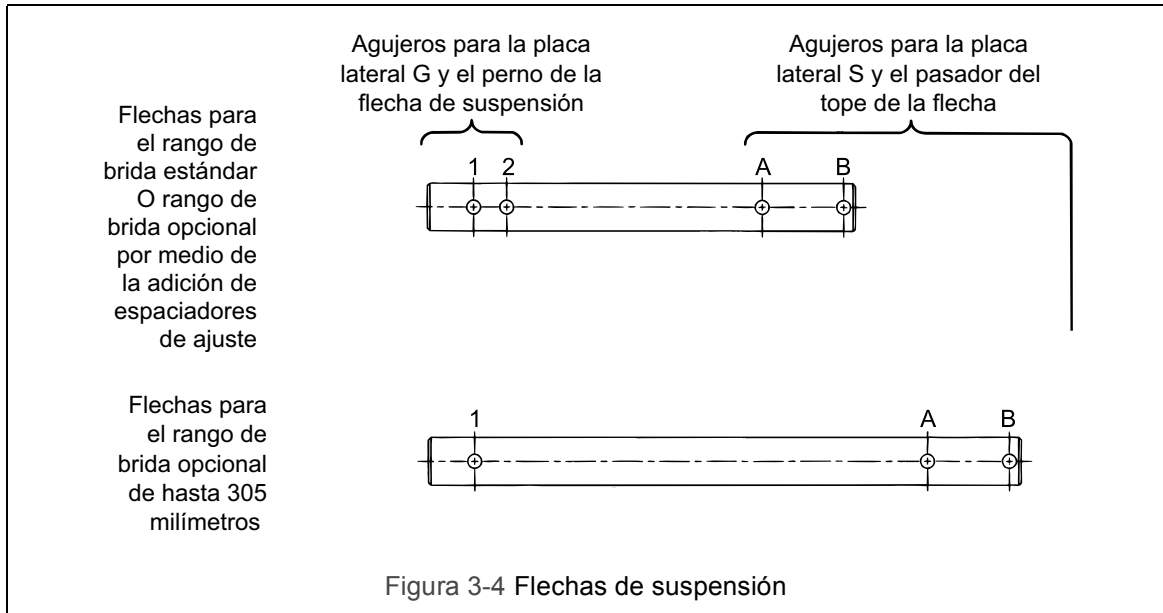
Agujeros para la placa lateral G y el perno de la flecha de suspensión

Agujeros para la placa lateral S y el pasador del tope de la flecha

Flechas para el rango de brida estándar O rango de brida opcional por medio de la adición de espaciadores de ajuste

1 2 A B

Flechas para el rango de brida opcional de hasta 305 milímetros

1 A B

Figura 3-4 Flechas de suspensión